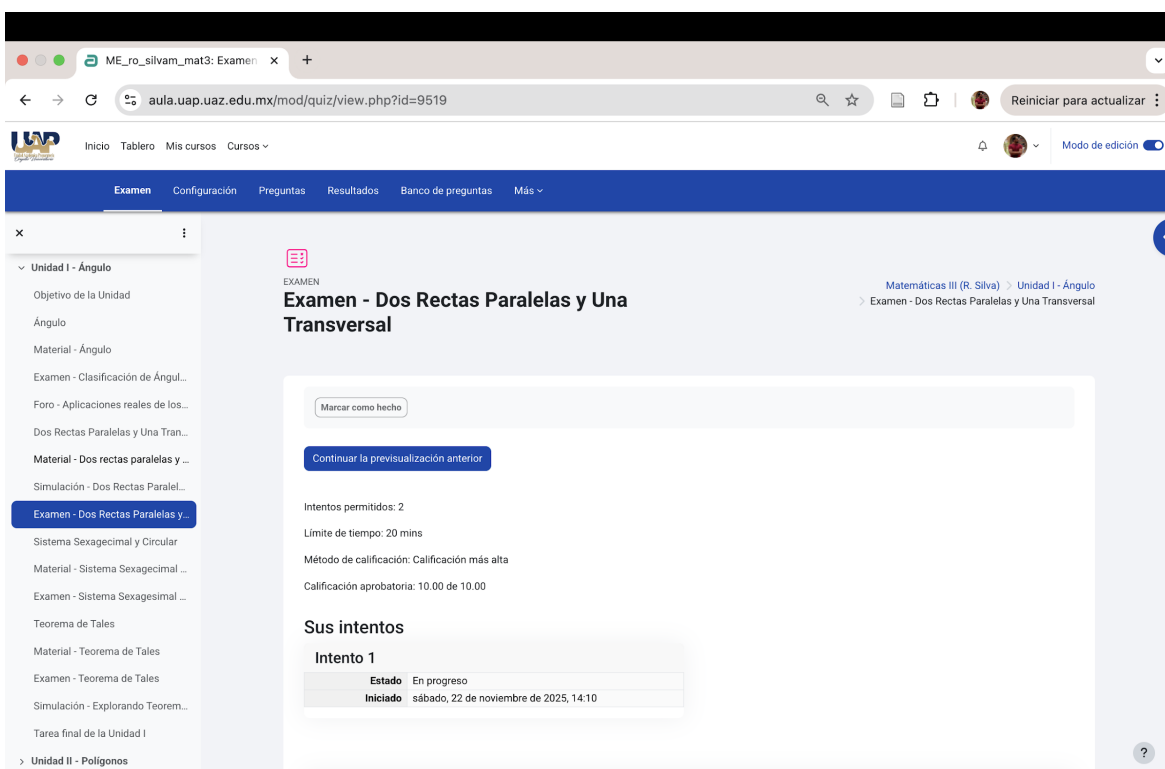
ME_ro_silvam_mat3: Examen ×
+
aula.uap.uaz.edu.mx/mod/quiz/view.php?id=9519
Reiniciar para actualizar

UAP

Inicio Tablero Mis cursos Cursos

Modo de edición

Examen Configuración Preguntas Resultados Banco de preguntas Más

Unidad I - Ángulo
Objetivo de la Unidad
Ángulo
Material - Ángulo
Examen - Clasificación de Ángul...
Foro - Aplicaciones reales de los...
Dos Rectas Paralelas y Una Tran...
Material - Dos rectas paralelas y ...
Simulación - Dos Rectas Paralel...
Examen - Dos Rectas Paralelas y...
Sistema Sexagecimal y Circular
Material - Sistema Sexagecimal ...
Examen - Sistema Sexagesimal ...
Teorema de Tales
Material - Teorema de Tales
Examen - Teorema de Tales
Simulación - Explorando Teorem...
Tarea final de la Unidad I
Unidad II - Polígonos

EXAMEN
Examen - Dos Rectas Paralelas y Una Transversal

Matemáticas III (R. Silva) > Unidad I - Ángulo > Examen - Dos Rectas Paralelas y Una Transversal

Marcar como hecho

Continuar la previsualización anterior

Intentos permitidos: 2

Límite de tiempo: 20 mins

Método de calificación: Calificación más alta

Calificación aprobatoria: 10.00 de 10.00

Sus intentos

Intento 1

| Estado | En progreso |
|---|---|
| Iniciado | sábado, 22 de noviembre de 2025, 14:10 |

?